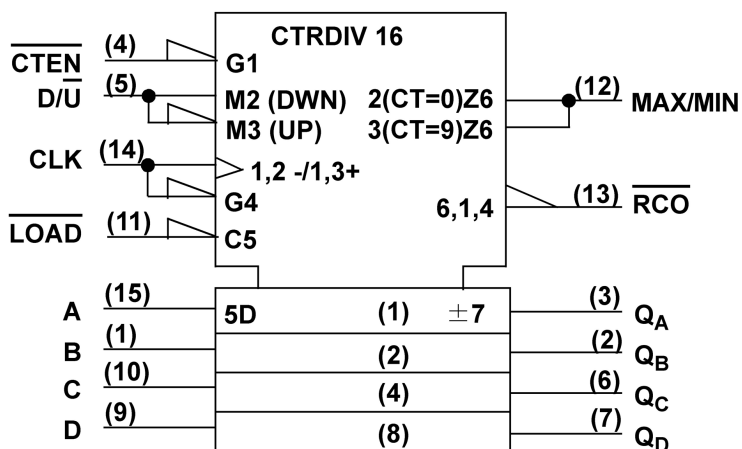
CTRDIV 16

$\overline{CTEN}$ (4) G1

$D/\overline{U}$ (5) M2 (DWN) 2(CT=0)Z6 (12) MAX/MIN

M3 (UP) 3(CT=9)Z6

CLK (14) 1,2 -/1,3+

G4 6,1,4 (13) $\overline{RCO}$

$\overline{LOAD}$ (11) C5

A (15) 5D (1) ±7 (3) $Q_A$

B (1) (2) (2) $Q_B$

C (10) (4) (6) $Q_C$

D (9) (8) (7) $Q_D$